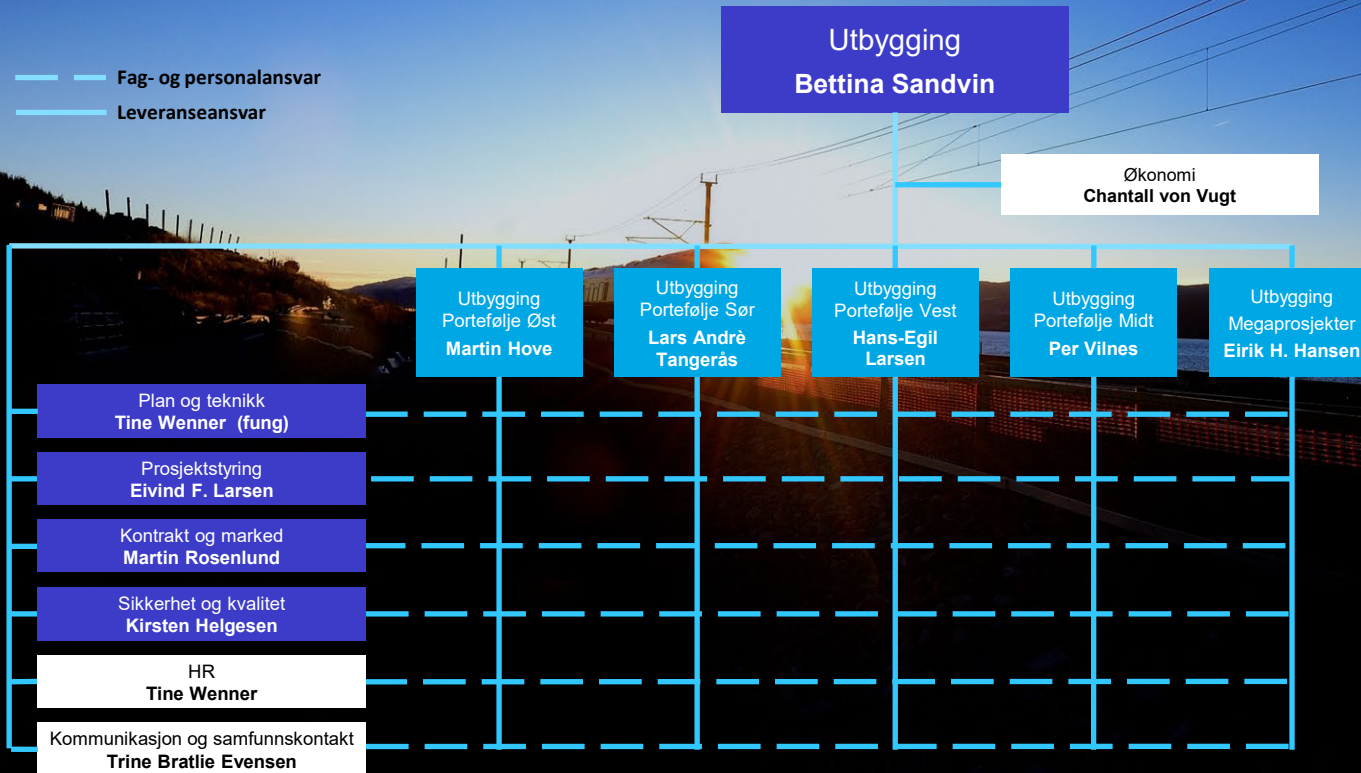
Fag- og personalansvar

Leveranseansvar

Utbygging
Bettina Sandvin

Økonomi
Chantall von Vugt

Utbygging
Portefølje Øst
Martin Hove

Utbygging
Portefølje Sør
Lars Andrè Tangerås

Utbygging
Portefølje Vest
Hans-Egil Larsen

Utbygging
Portefølje Midt
Per Vilnes

Utbygging
Megaprosjekter
Eirik H. Hansen

Plan og teknikk
Tine Wenner (fung)

Prosjektstyring
Eivind F. Larsen

Kontrakt og marked
Martin Rosenlund

Sikkerhet og kvalitet
Kirsten Helgesen

HR
Tine Wenner

Kommunikasjon og samfunnskontakt
Trine Bratlie Evensen